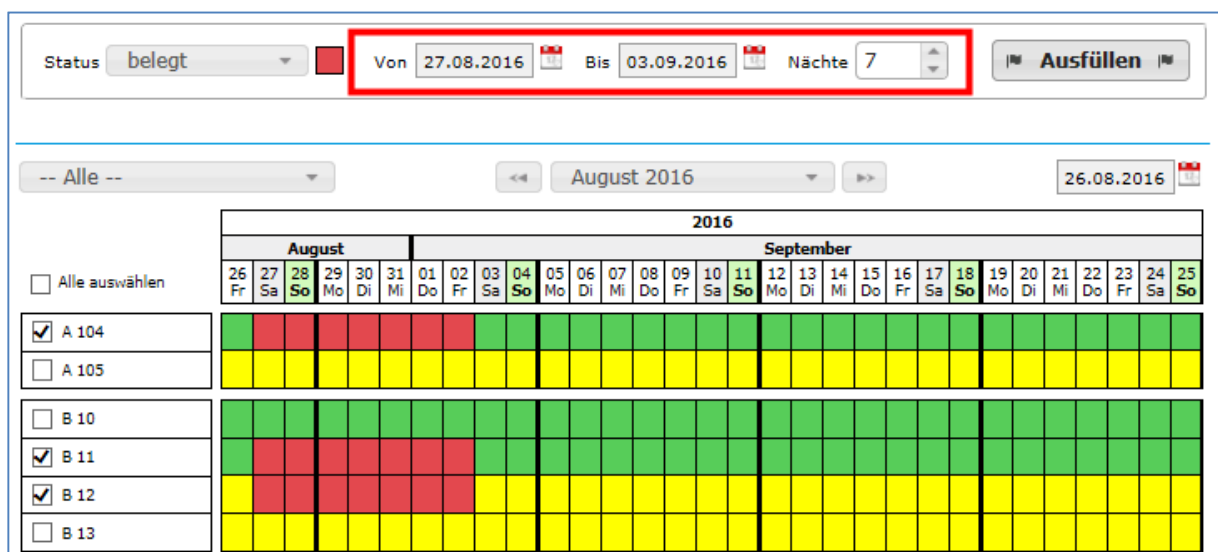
Status belegt

Von 27.08.2016 Bis 03.09.2016 Nächte 7

Ausfüllen

-- Alle --

August 2016

26.08.2016

| | 2016 | | | | | | | | | | | | | | | | | | | | | | | | | | | | | | |
|---|---|---|---|---|---|---|---|---|---|---|---|---|---|---|---|---|---|---|---|---|---|---|---|---|---|---|---|---|---|---|---|
| | August | | | | | | September | | | | | | | | | | | | | | | | | | | | | | | | |
| Alle auswählen | 26 Fr | 27 Sa | 28 So | 29 Mo | 30 Di | 31 Mi | 01 Do | 02 Fr | 03 Sa | 04 So | 05 Mo | 06 Di | 07 Mi | 08 Do | 09 Fr | 10 Sa | 11 So | 12 Mo | 13 Di | 14 Mi | 15 Do | 16 Fr | 17 Sa | 18 So | 19 Mo | 20 Di | 21 Mi | 22 Do | 23 Fr | 24 Sa | 25 So |
| A 104 | | | | | | | | | | | | | | | | | | | | | | | | | | | | | | | |
| A 105 | | | | | | | | | | | | | | | | | | | | | | | | | | | | | | | |
| B 10 | | | | | | | | | | | | | | | | | | | | | | | | | | | | | | | |
| B 11 | | | | | | | | | | | | | | | | | | | | | | | | | | | | | | | |
| B 12 | | | | | | | | | | | | | | | | | | | | | | | | | | | | | | | |
| B 13 | | | | | | | | | | | | | | | | | | | | | | | | | | | | | | | |